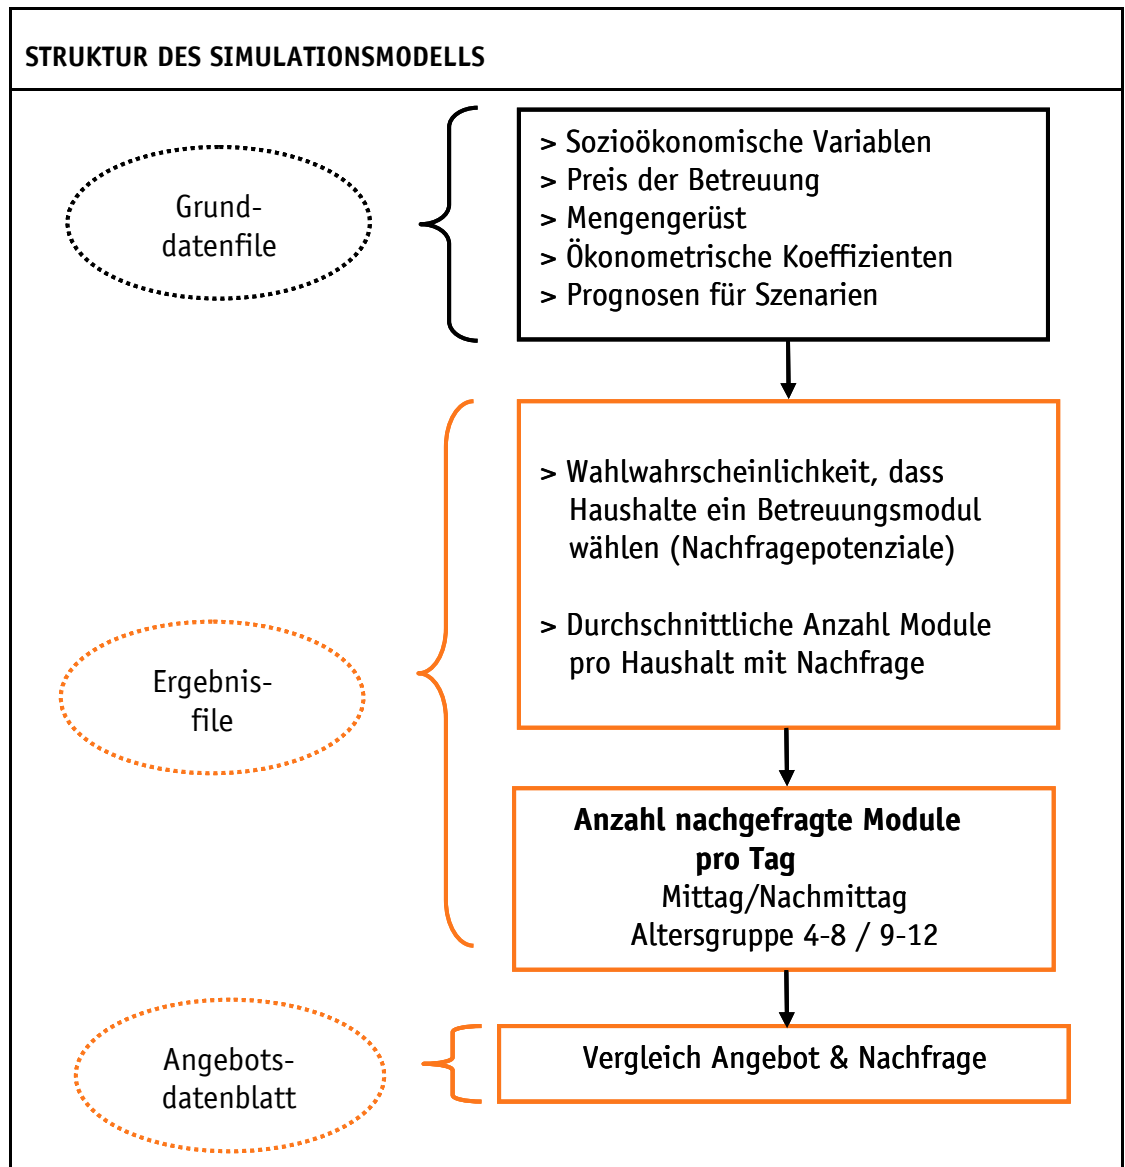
STRUKTUR DES SIMULATIONSMODELLS

Grund-
datenfile

> Sozioökonomische Variablen
> Preis der Betreuung
> Mengengerüst
> Ökonometrische Koeffizienten
> Prognosen für Szenarien

Ergebnis-
file

> Wahlwahrscheinlichkeit, dass Haushalte ein Betreuungsmodul wählen (Nachfragepotenziale)

> Durchschnittliche Anzahl Module pro Haushalt mit Nachfrage

**Anzahl nachgefragte Module pro Tag**
Mittag/Nachmittag
Altersgruppe 4-8 / 9-12

Angebots-
datenblatt

Vergleich Angebot & Nachfrage